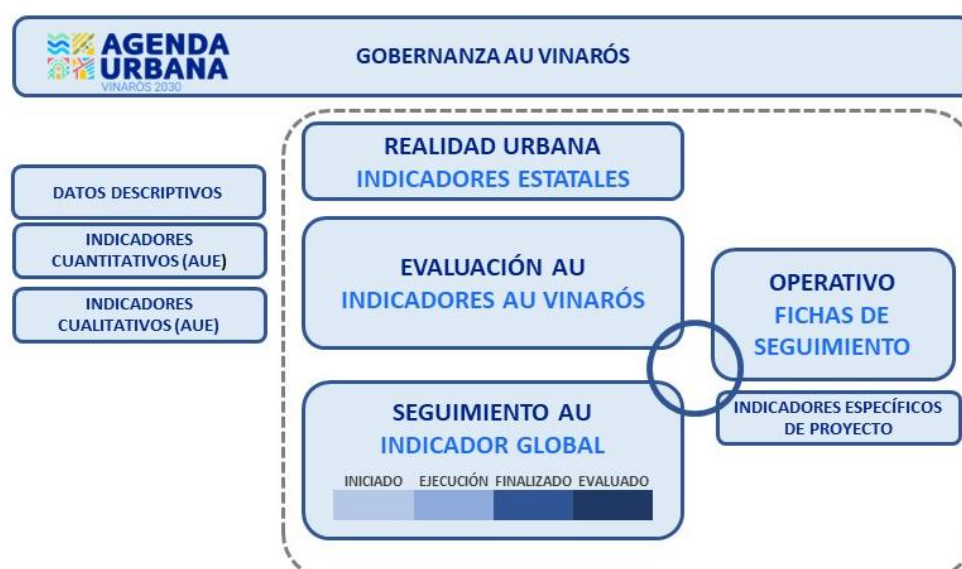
AGENDA URBANA
VINAROS 2030

GOBERNANZA AU VINARÓS

DATOS DESCRIPTIVOS

INDICADORES CUANTITATIVOS (AUE)

INDICADORES CUALITATIVOS (AUE)

REALIDAD URBANA
INDICADORES ESTATALES

EVALUACIÓN AU
INDICADORES AU VINARÓS

SEGUIMIENTO AU
INDICADOR GLOBAL

INICIADO EJECUCIÓN FINALIZADO EVALUADO

OPERATIVO
FICHAS DE SEGUIMIENTO

INDICADORES ESPECÍFICOS DE PROYECTO